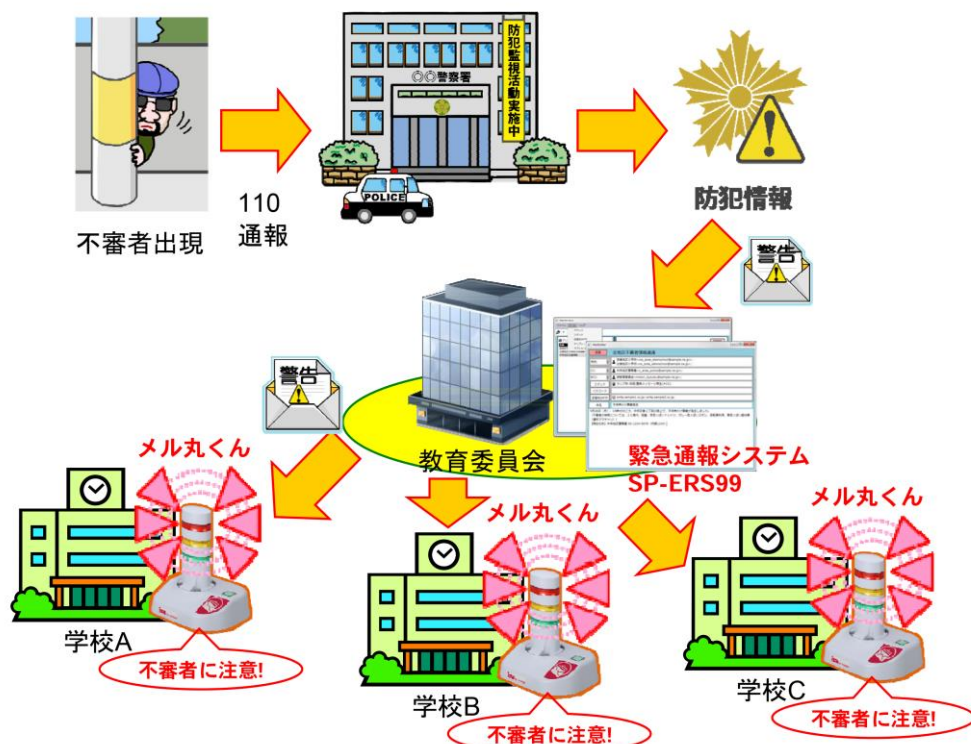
不審者出現

110
通報

〇〇警察署

防犯監視活動実施中

POLICE

防犯情報

警告

警告

教育委員会

緊急通報システム
SP-ERS99

メル丸くん

メル丸くん

メル丸くん

学校A

不審者に注意!

学校B

不審者に注意!

学校C

不審者に注意!